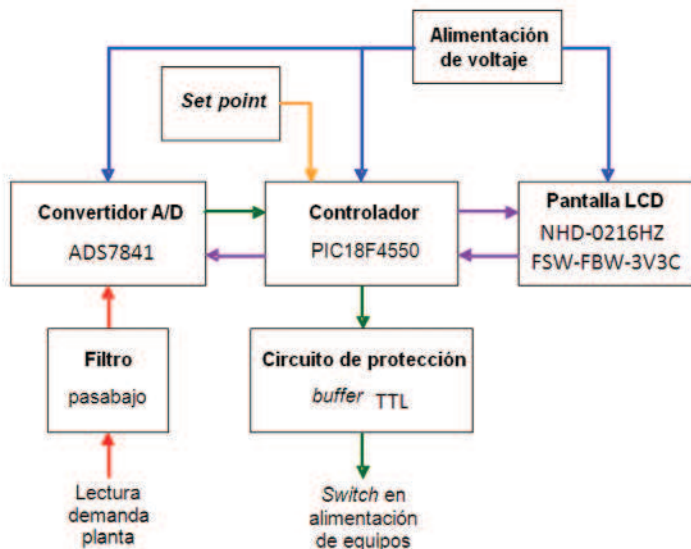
Alimentación de voltaje

Set point

Convertidor A/D
ADS7841

Controlador
PIC18F4550

Pantalla LCD
NHD-0216HZ
FSW-FBW-3V3C

Filtro
pasabajo

Circuito de protección
buffer TTL

Lectura demanda planta

Switch en alimentación de equipos